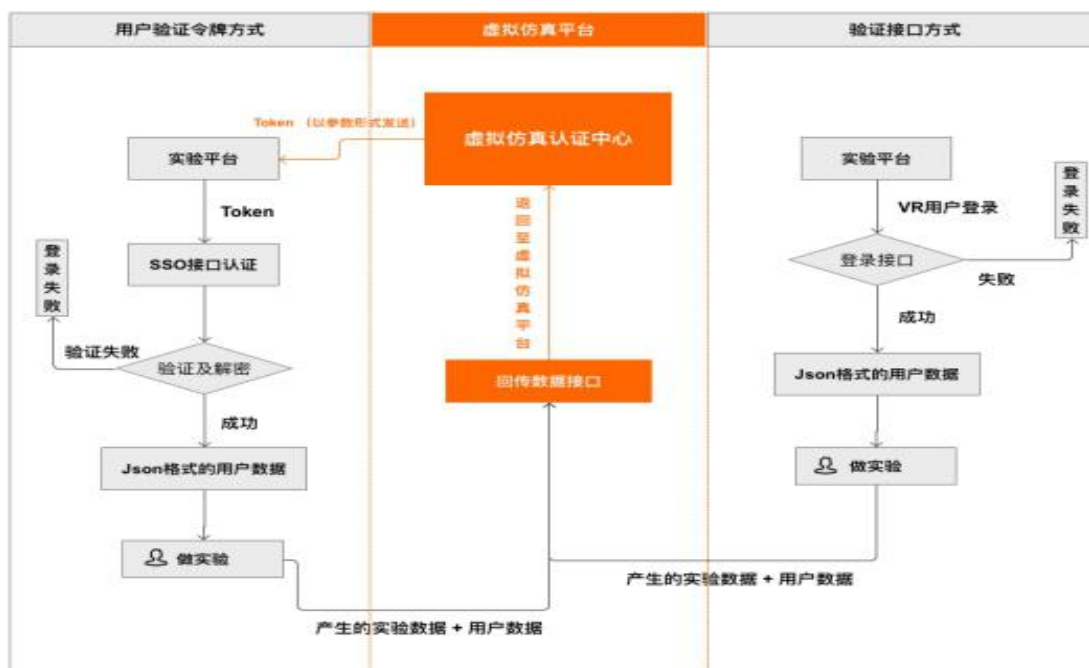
| 用户验证令牌方式 | 虚拟仿真平台 | 验证接口方式 |
|---|---|---|

Token（以参数形式发送）

虚拟仿真认证中心

实验平台

Token

SSO接口认证

登录失败

验证失败

验证及解密

成功

Json格式的用户数据

做实验

产生的实验数据 + 用户数据

返回至虚拟仿真平台

回传数据接口

实验平台

VR用户登录

登录失败

登录接口

失败

成功

Json格式的用户数据

做实验

产生的实验数据 + 用户数据